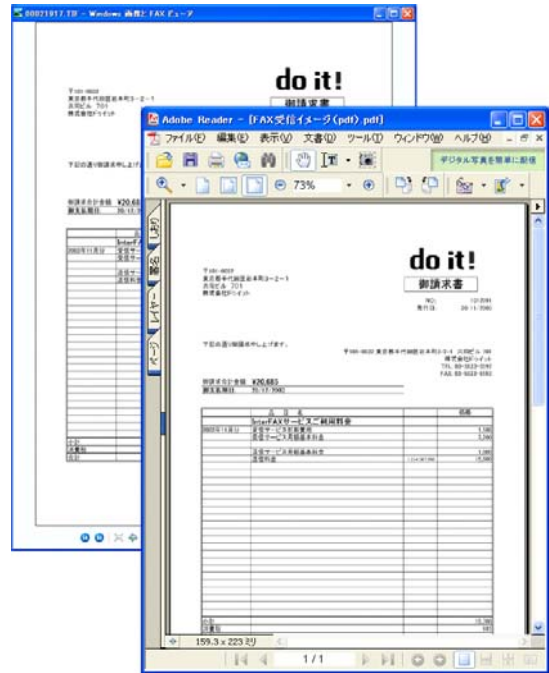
00021917.TIF - Windows 画像と FAX ビューア

do it!

御請求書

〒101-0022
東京都千代田区岩本町3-2-1
共同ビル 701
株式会社ドゥイット

下記の通り御請求申し上げます。

御請求合計金額 ¥20,6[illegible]
御支払期日

InterFA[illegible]
2003年11月分

Adobe Reader - [FAX受信イメージ(pdf).pdf]

ファイル(F) 編集(E) 表示(V) 文書(D) ツール(T) ウィンドウ(W) ヘルプ(H)

デジタル写真を簡単に印刷

73%

do it!

御請求書

〒101-0022
東京都千代田区岩本町3-2-1
共同ビル 701
株式会社ドゥイット

下記の通り御請求申し上げます。

御請求合計金額 ¥20,685
御支払期日

InterFAXサービス利用料金

2003年11月分

159.3 x 223 ミリ

1 / 1